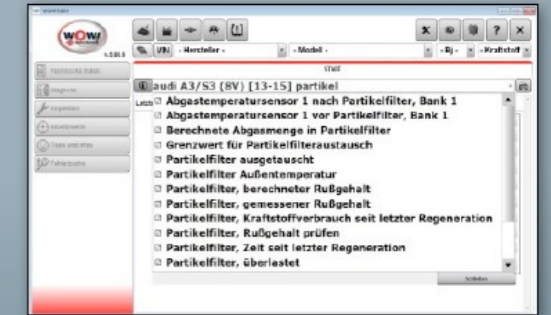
WOW!

VIN - Hersteller - - Modell - - Bj - - Kraftstoff

audi A3/S3 (8V) [13-15] partikel

Abgastemperatursensor 1 nach Partikelfilter, Bank 1
Abgastemperatursensor 1 vor Partikelfilter, Bank 1
Berechnete Abgasmenge in Partikelfilter
Grenzwert für Partikelfilteraustausch
Partikelfilter ausgetauscht
Partikelfilter Außentemperatur
Partikelfilter, berechneter Rußgehalt
Partikelfilter, gemessener Rußgehalt
Partikelfilter, Kraftstoffverbrauch seit letzter Regeneration
Partikelfilter, Rußgehalt prüfen
Partikelfilter, Zeit seit letzter Regeneration
Partikelfilter, überlastet

Schließen